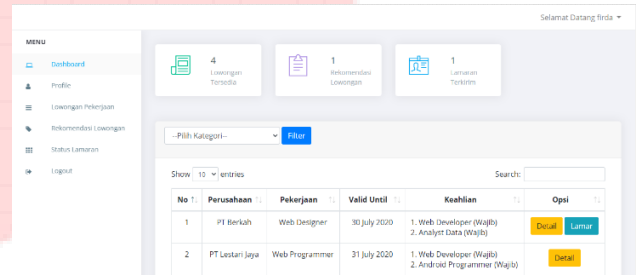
Selamat Datang firda

MENU

Dashboard

Profile

Lowongan Pekerjaan

Rekomendasi Lowongan

Status Lamaran

Logout

4
Lowongan Tersedia

1
Rekomendasi Lowongan

1
Lamaran Terkirim

--Pilih Kategori--

Filter

Show 10 entries

Search:

| No | Perusahaan | Pekerjaan | Valid Until | Keahlian | Opsi |
|---|---|---|---|---|---|
| 1 | PT Berkah | Web Designer | 30 July 2020 | 1. Web Developer (Wajib) 2. Analyst Data (Wajib) | Detail Lamar |
| 2 | PT Lestari Jaya | Web Programmer | 31 July 2020 | 1. Web Developer (Wajib) 2. Android Programmer (Wajib) | Detail |